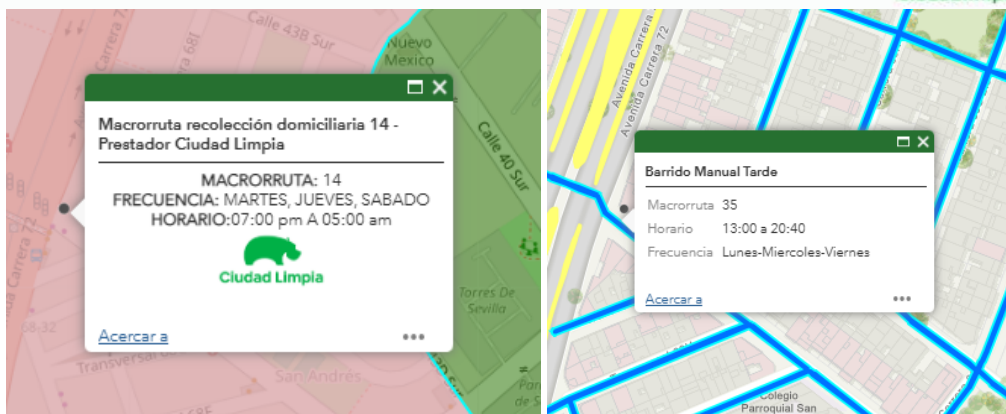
Calle 43B Sur

Carrera 72

Nuevo Mexico

Macrorruta recolección domiciliaria 14 - Prestador Ciudad Limpia

MACRORRUTA: 14
FRECUENCIA: MARTES, JUEVES, SABADO
HORARIO:07:00 pm A 05:00 am

Ciudad Limpia

Acercar a

Calle 40 Sur

Torres De Sevilla

Transversal

San Andrés

Avenida Carrera 72

Avenida Carrera 72

Barrido Manual Tarde

| Macrorruta | 35 |
|---|---|
| Horario | 13:00 a 20:40 |
| Frecuencia | Lunes-Miercoles-Viernes |

Acercar a

Colegio Parroquial San